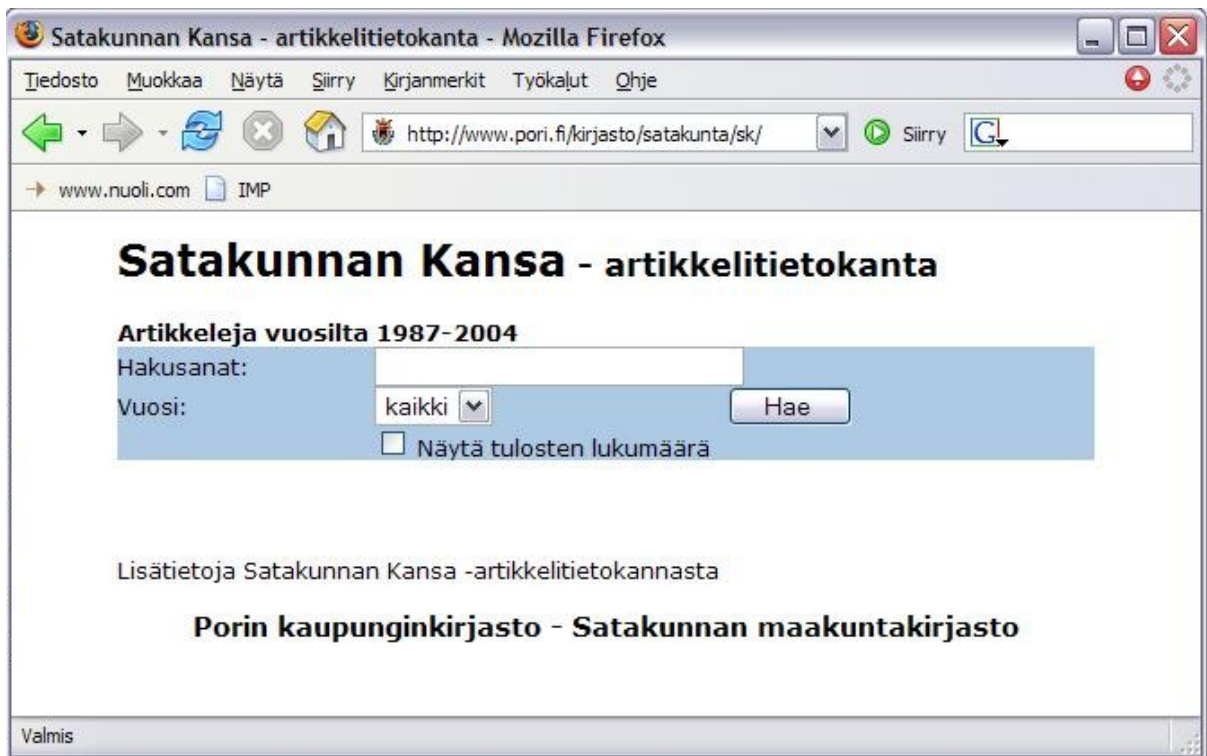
Satakunnan Kansa - artikkelitietokanta - Mozilla Firefox

Tiedosto Muokkaa Näytä Siirry Kirjanmerkit Työkalut Ohje

http://www.pori.fi/kirjasto/satakunta/sk/ Siirry G

www.nuoli.com IMP

Satakunnan Kansa - artikkelitietokanta

Artikkeleja vuosilta 1987-2004

| | | |
|---|---|---|
| Hakusanat: | | |
| Vuosi: | kaikki | Hae |
| | Näytä tulosten lukumäärä | |

Lisätietoja Satakunnan Kansa -artikkelitietokannasta

Porin kaupunginkirjasto - Satakunnan maakuntakirjasto

Valmis